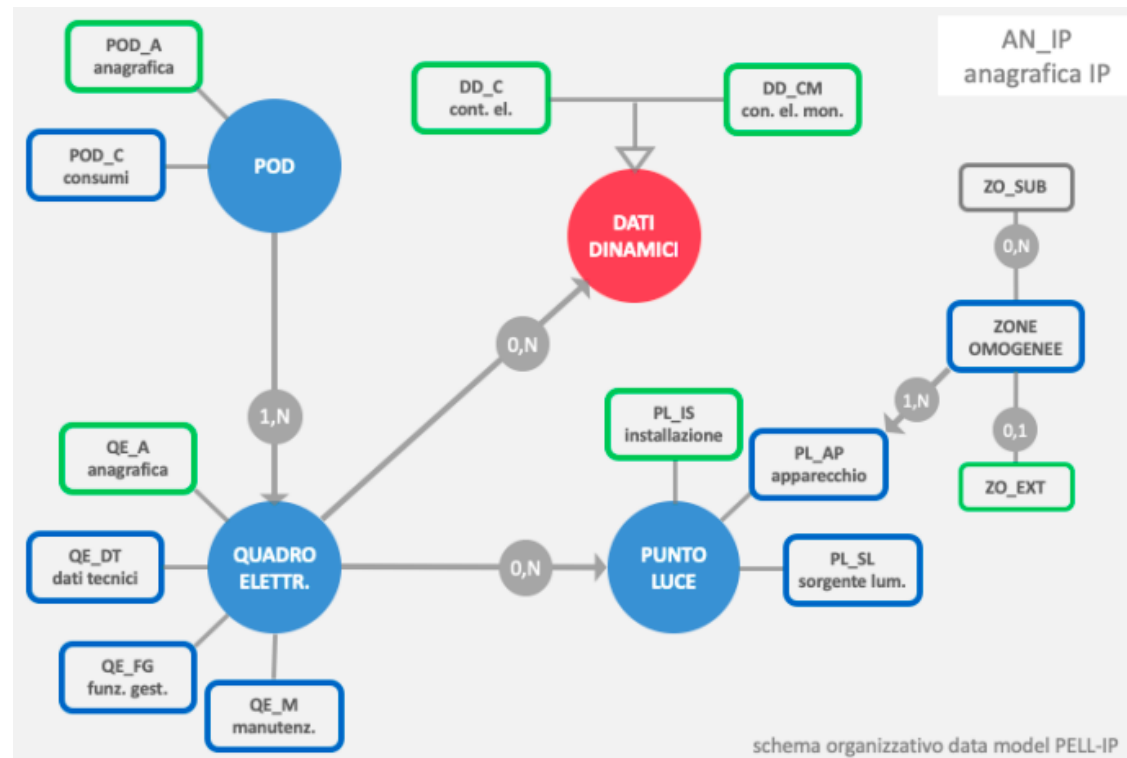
AN_IP
anagrafica IP

POD_A
anagrafica

POD_C
consumi

POD

DD_C
cont. el.

DD_CM
con. el. mon.

DATI DINAMICI

ZO_SUB

0,N

ZONE OMOGENEE

0,N

1,N

1,N

0,1

ZO_EXT

PL_IS
installazione

PL_AP
apparecchio

QE_A
anagrafica

QE_DT
dati tecnici

QUADRO ELETTR.

0,N

PUNTO LUCE

PL_SL
sorgente lum.

QE_FG
funz. gest.

QE_M
manutenz.

schema organizzativo data model PELL-IP